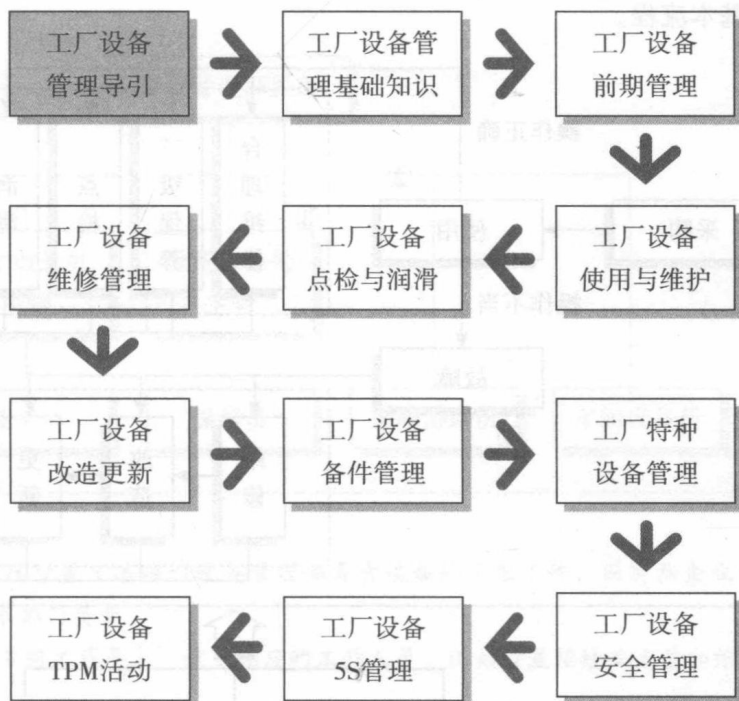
工厂设备管理导引

工厂设备管理基础知识

工厂设备前期管理

工厂设备使用与维护

工厂设备点检与润滑

工厂设备维修管理

工厂设备改造更新

工厂设备备件管理

工厂特种设备管理

工厂设备安全管理

工厂设备5S管理

工厂设备TPM活动